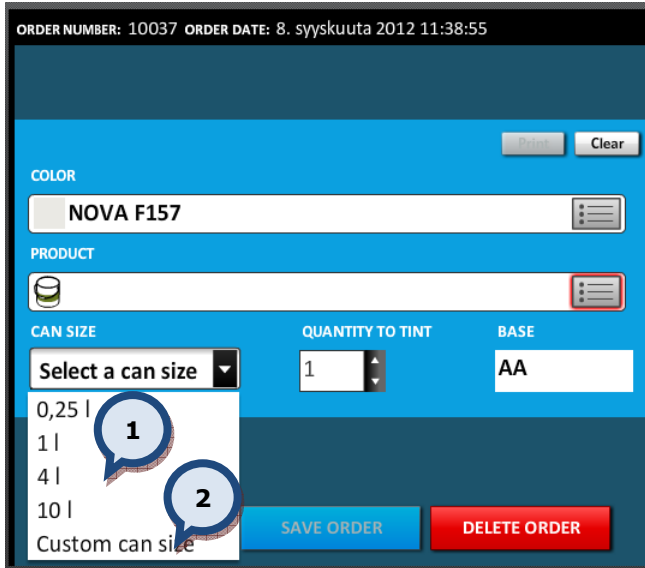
ORDER NUMBER: 10037 ORDER DATE: 8. syyskuuta 2012 11:38:55

Print Clear

COLOR

NOVA F157

PRODUCT

CAN SIZE

QUANTITY TO TINT

BASE

Select a can size

1

AA

0,25 l
1 l
4 l
10 l
Custom can size

1

2

SAVE ORDER

DELETE ORDER